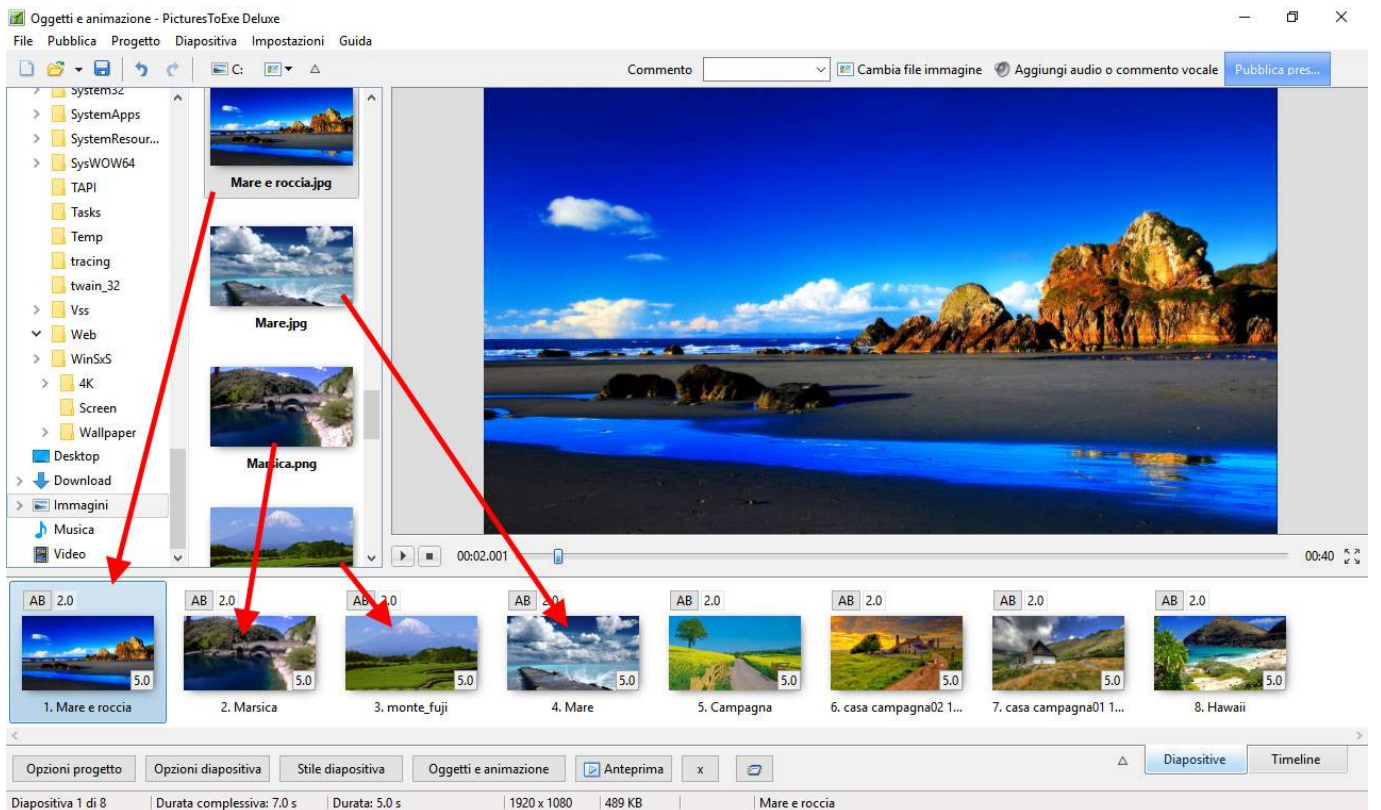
Oggetti e animazione - PicturesToExe Deluxe

File Pubblica Progetto Diapositiva Impostazioni Guida

C:

Commento

Cambia file immagine Aggiungi audio o commento vocale Pubblica pres...

System32
SystemApps
SystemResour...
SysWOW64
TAPI
Tasks
Temp
tracing
twain_32
Vss
Web
WinSxS
4K
Screen
Wallpaper
Desktop
Download
Immagini
Musica
Video

Mare e roccia.jpg

Mare.jpg

Marsica.png

00:02.001

00:40

AB 2.0
5.0
1. Mare e roccia

AB 2.0
5.0
2. Marsica

AB 2.0
5.0
3. monte_fuji

AB 2.0
5.0
4. Mare

AB 2.0
5.0
5. Campagna

AB 2.0
5.0
6. casa campagna02 1...

AB 2.0
5.0
7. casa campagna01 1...

AB 2.0
5.0
8. Hawaii

Opzioni progetto Opzioni diapositiva Stile diapositiva Oggetti e animazione Anteprima x

Diapositive Timeline

Diapositiva 1 di 8 Durata complessiva: 7.0 s Durata: 5.0 s 1920 x 1080 489 KB Mare e roccia